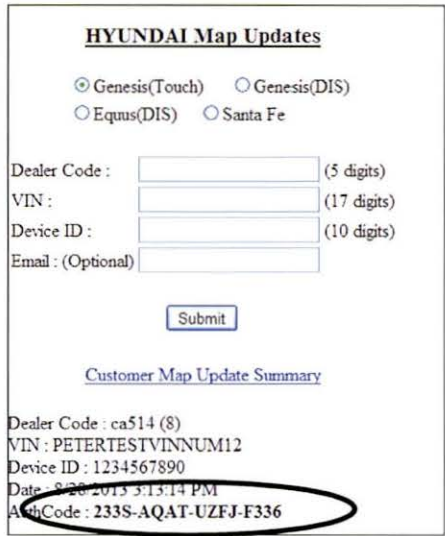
HYUNDAI Map Updates

Genesis(Touch) Genesis(DIS)
Equus(DIS) Santa Fe

Dealer Code : (5 digits)
VIN : (17 digits)
Device ID : (10 digits)
Email : (Optional)

Submit

Customer Map Update Summary

Dealer Code : ca514 (8)
VIN : PETERTESTVINNUM12
Device ID : 1234567890
Date : 8/28/2013 3:13:14 PM
AuthCode : 233S-AQAT-UZFJ-F336